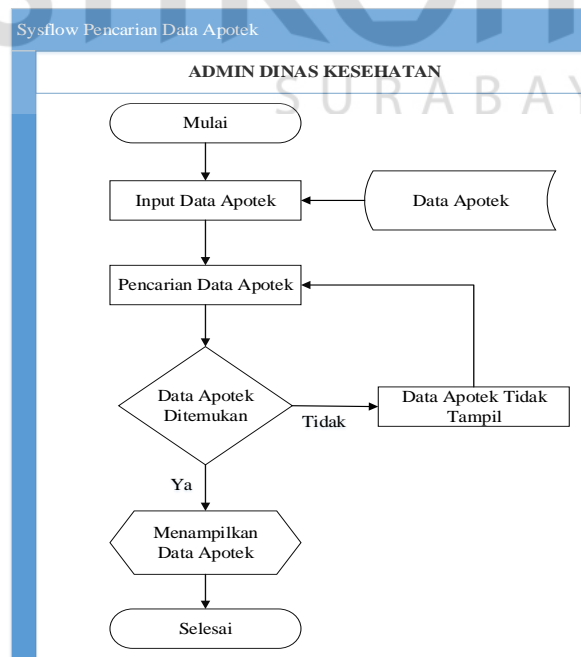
Sysflow Pencarian Data Apotek

ADMIN DINAS KESEHATAN

SURABAYA

Mulai

Input Data Apotek

Data Apotek

Pencarian Data Apotek

Data Apotek Ditemukan

Tidak

Data Apotek Tidak Tampil

Ya

Menampilkan Data Apotek

Selesai